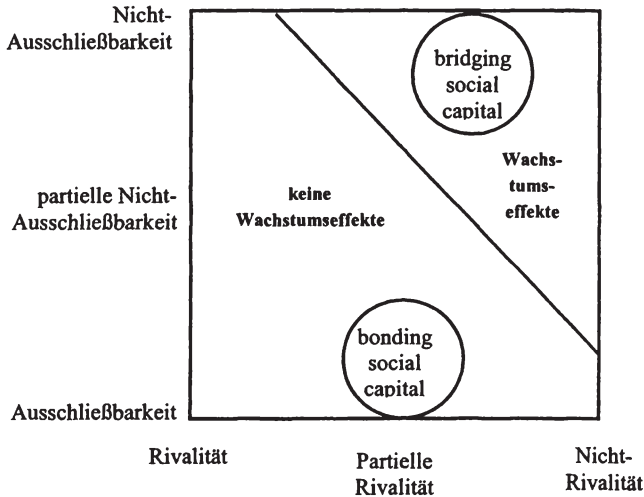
Nicht-Ausschließbarkeit

partielle Nicht-Ausschließbarkeit

Ausschließbarkeit

bridging social capital

Wachstumseffekte

keine Wachstumseffekte

bonding social capital

Rivalität

Partielle Rivalität

Nicht-Rivalität